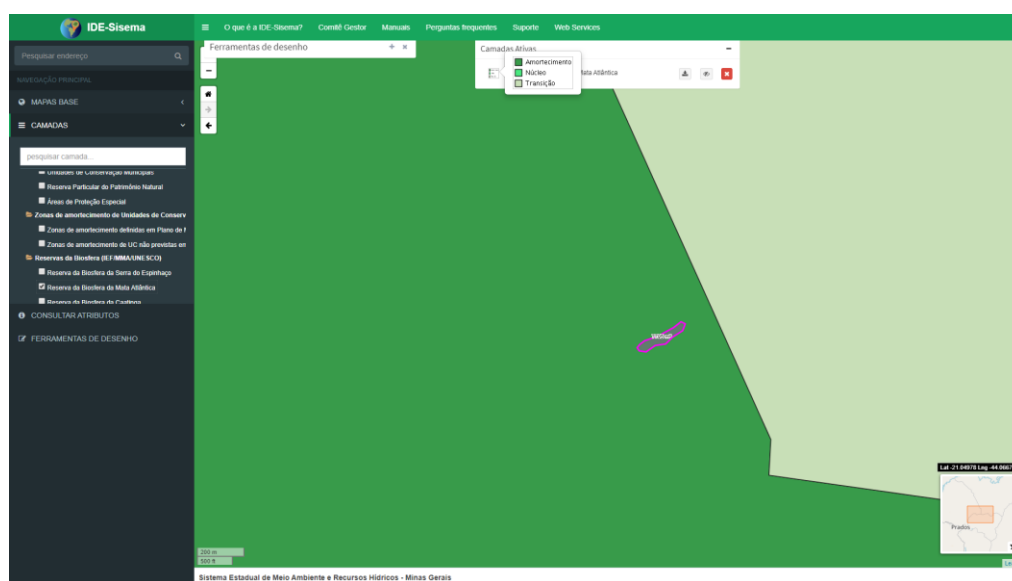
IDE-Sisema

≡ O que é a IDE-Sisema? Comitê Gestor Manuais Perguntas frequentes Suporte Web Services

Pesquisar endereço

NAVEGAÇÃO PRINCIPAL

MAPAS BASE

CAMADAS

pesquisar camada...

Unidades de Conservação Municipais

Reserva Particular do Patrimônio Natural

Áreas de Proteção Especial

Zonas de amortecimento de Unidades de Conserv

Zonas de amortecimento definidas em Plano de I

Zonas de amortecimento de UC não previstas em

Reservas da Biosfera (IEF/MMA/UNESCO)

Reserva da Biosfera da Serra do Espinhaço

Reserva da Biosfera da Mata Atlântica

Reserva da Biosfera da Caatinga

CONSULTAR ATRIBUTOS

FERRAMENTAS DE DESENHO

Ferramentas de desenho

Camadas Ativas

Amortecimento

Núcleo

Transição

Mata Atlântica

Lat -21.04978 Lng -44.0667

Prados

200 m

500 ft

Sistema Estadual de Meio Ambiente e Recursos Hídricos - Minas Gerais